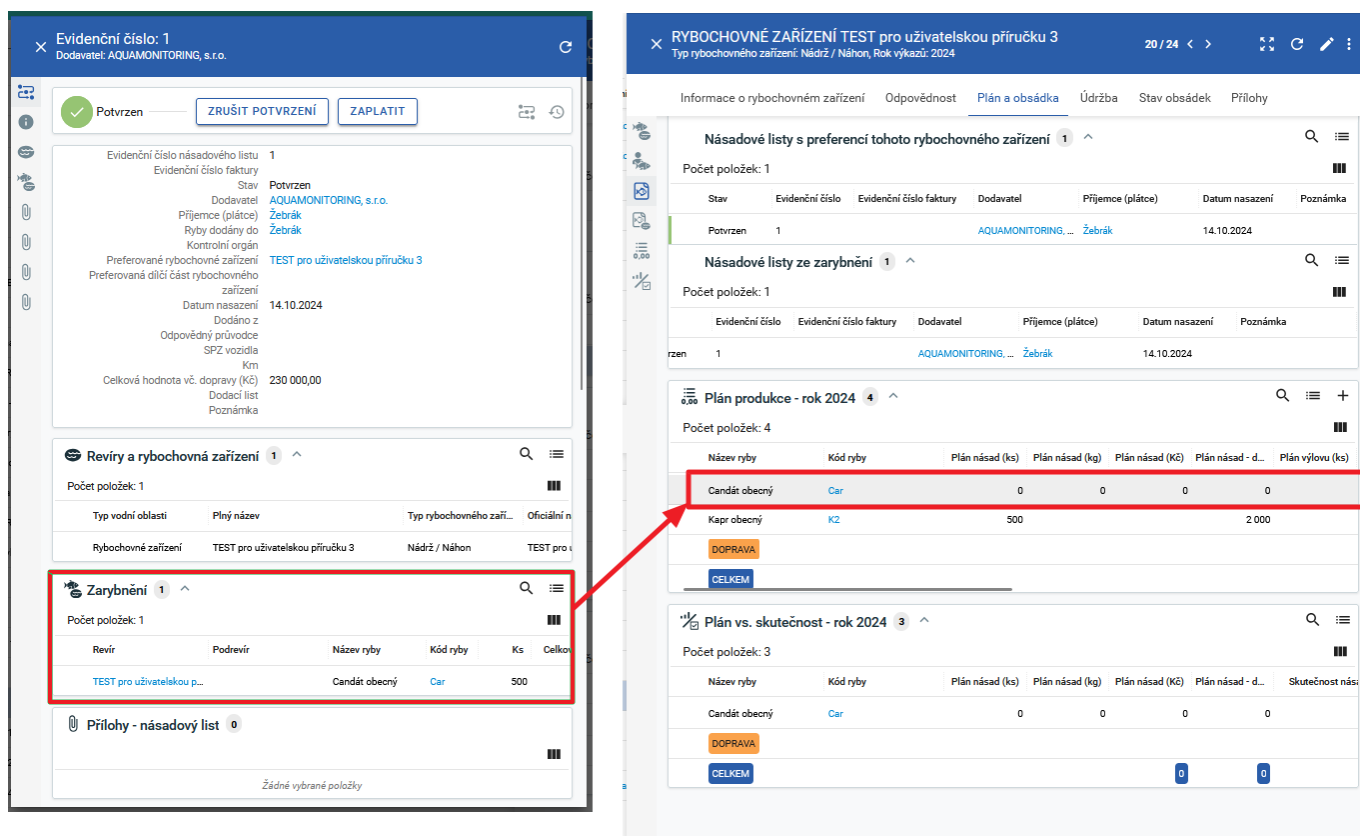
Evidenční číslo: 1
Dodavatel: AQUAMONITORING, s.r.o.

Potvrzen ZRUŠIT POTVRZENÍ ZAPLATIT

Evidenční číslo násadového listu 1
Evidenční číslo faktury
Stav Potvrzen
Dodavatel AQUAMONITORING, s.r.o.
Příjemce (plátce) Žebrák
Ryby dodány do Žebrák
Kontrolní orgán
Preferované rybochovné zařízení TEST pro uživatelskou příručku 3
Preferovaná dílčí část rybochovného zařízení
Datum nasazení 14.10.2024
Dodáno z
Odpovědný průvodce
SPZ vozidla
Km
Celková hodnota vč. dopravy (Kč) 230 000,00
Dodací list
Poznámka

Revíry a rybochovná zařízení 1
Počet položek: 1

| Typ vodní oblasti | Plný název | Typ rybochovného zaří... | Oficiální n |
|---|---|---|---|
| Rybochovné zařízení | TEST pro uživatelskou příručku 3 | Nádrž / Náhon | TEST pro u |

Zarybnění 1
Počet položek: 1

| Revír | Podrevír | Název ryby | Kód ryby | Ks | Celkov |
|---|---|---|---|---|---|
| TEST pro uživatelskou p... | | Candát obecný | Car | 500 | |

Přílohy - násadový list 0
Žádné vybrané položky

RYBOCHOVNÉ ZAŘÍZENÍ TEST pro uživatelskou příručku 3
Typ rybochovného zařízení: Nádrž / Náhon, Rok výkazů: 2024
20 / 24

Informace o rybochovném zařízení Odpovědnost Plán a obsádka Údržba Stav obsádek Přílohy

Násadové listy s preferencí tohoto rybochovného zařízení 1
Počet položek: 1

| Stav | Evidenční číslo | Evidenční číslo faktury | Dodavatel | Příjemce (plátce) | Datum nasazení | Poznámka |
|---|---|---|---|---|---|---|
| Potvrzen | 1 | | AQUAMONITORING, ... | Žebrák | 14.10.2024 | |

Násadové listy ze zarybnění 1
Počet položek: 1

| | Evidenční číslo | Evidenční číslo faktury | Dodavatel | Příjemce (plátce) | Datum nasazení | Poznámka |
|---|---|---|---|---|---|---|
| rzen | 1 | | AQUAMONITORING, ... | Žebrák | 14.10.2024 | |

Plán produkce - rok 2024 4
Počet položek: 4

| Název ryby | Kód ryby | Plán násad (ks) | Plán násad (kg) | Plán násad (Kč) | Plán násad - d... | Plán výlovu (ks) |
|---|---|---|---|---|---|---|
| Candát obecný | Car | 0 | 0 | 0 | 0 | |
| Kapr obecný | K2 | 500 | | | 2 000 | |
| DOPRAVA | | | | | | |
| CELKEM | | | | | | |

Plán vs. skutečnost - rok 2024 3
Počet položek: 3

| Název ryby | Kód ryby | Plán násad (ks) | Plán násad (kg) | Plán násad (Kč) | Plán násad - d... | Skutečnost nása |
|---|---|---|---|---|---|---|
| Candát obecný | Car | 0 | 0 | 0 | 0 | |
| DOPRAVA | | | | | | |
| CELKEM | | | | 0 | 0 | |